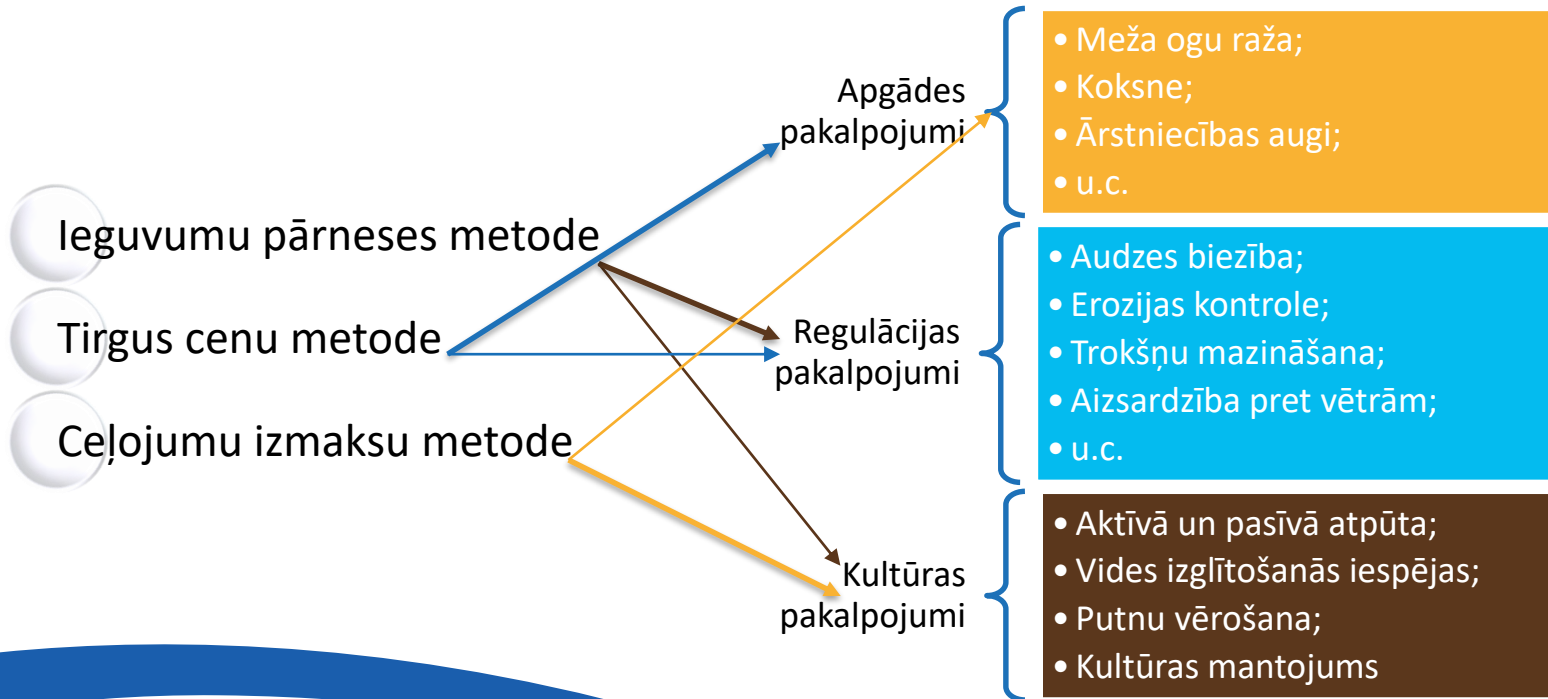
Ieguvumu pārneses metode

Tirgus cenu metode

Ceļojumu izmaksu metode

Apgādes pakalpojumi

Regulācijas pakalpojumi

Kultūras pakalpojumi

• Meža ogu raža;
• Koksne;
• Ārstniecības augi;
• u.c.

• Audzes biezība;
• Erozijas kontrole;
• Trokšņu mazināšana;
• Aizsardzība pret vētrām;
• u.c.

• Aktīvā un pasīvā atpūta;
• Vides izglītošanās iespējas;
• Putnu vērošana;
• Kultūras mantojums